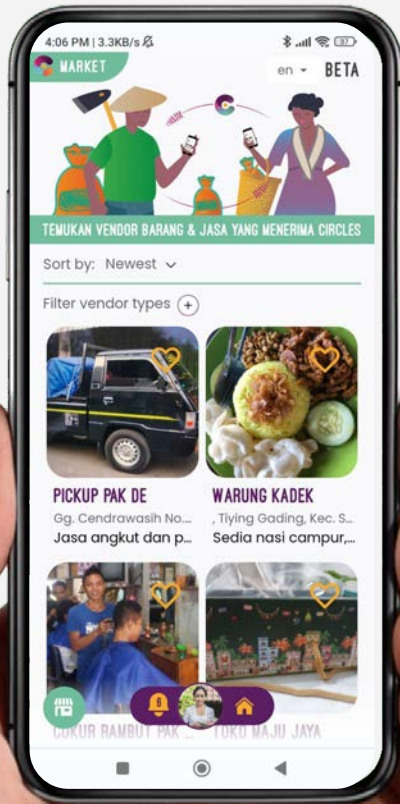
4:06 PM | 3.3KB/s

37

MARKET

en

BETA

TEMUKAN VENDOR BARANG & JASA YANG MENERIMA CIRCLES

Sort by: Newest

Filter vendor types

PICKUP PAK DE

Gg. Cendrawasih No....

Jasa angkut dan p...

WARUNG KADEK

, Tiying Gading, Kec. S...

Sedia nasi campur,...

CUKUR RAMBUT PAK ...

TOKO MAJU JAYA